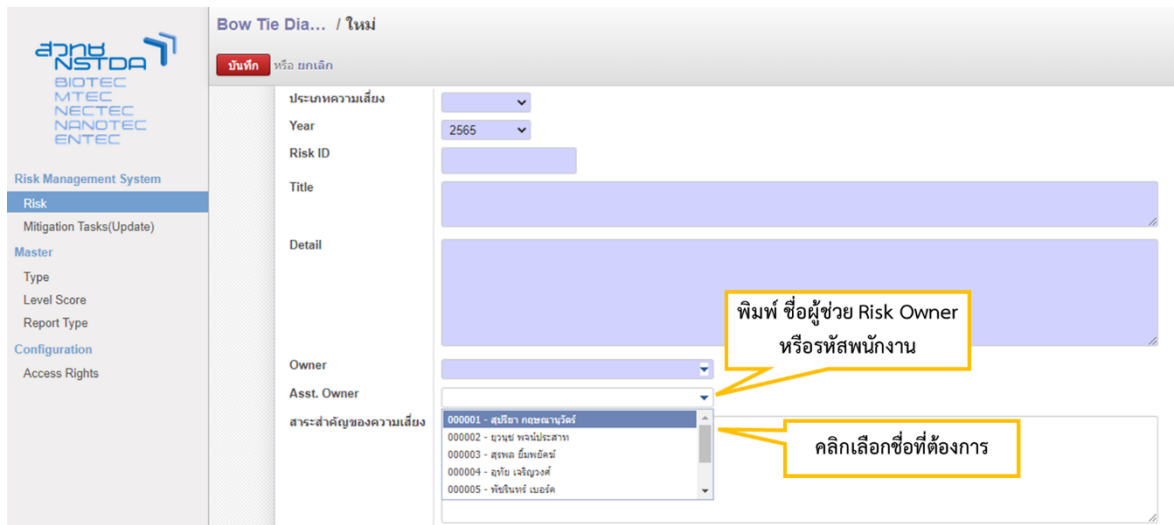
สวทช NSTDA
BIOTEC
MTEC
NECTEC
NANOTEC
ENTEC

Risk Management System
Risk
Mitigation Tasks(Update)
Master
Type
Level Score
Report Type
Configuration
Access Rights

Bow Tie Dia... / ใหม่

บันทึก หรือ ยกเลิก

ประเภทความเสี่ยง
Year 2565
Risk ID
Title
Detail
Owner
Asst. Owner
สาระสำคัญของความเสี่ยง

000001 - สุปรียา กฤษณานุวัตร์
000002 - ยุวนุช พลประสาท
000003 - สุรพล ยิ้มพยัคฆ์
000004 - อุทัย เจริญวงศ์
000005 - พัชรินทร์ เบอร์ด

พิมพ์ ชื่อผู้ช่วย Risk Owner หรือรหัสพนักงาน

คลิกเลือกชื่อที่ต้องการ